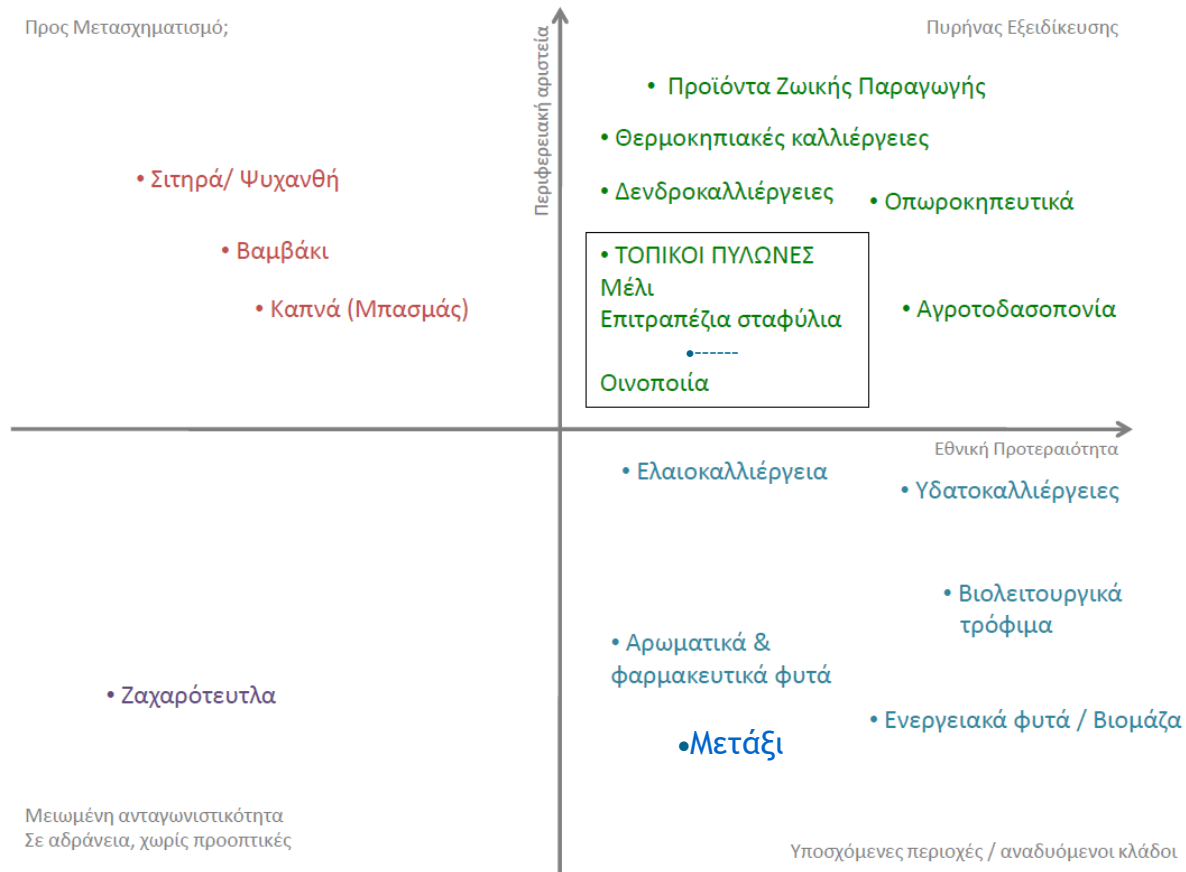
Προς Μετασχηματισμό;

Περιφερειακή αριστεία

Πυρήνας Εξειδίκευσης

• Προϊόντα Ζωικής Παραγωγής

• Θερμοκηπιακές καλλιέργειες

• Σιτηρά/ Ψυχανθή

• Δενδροκαλλιέργειες

• Οπωροκηπευτικά

• Βαμβάκι

• ΤΟΠΙΚΟΙ ΠΥΛΩΝΕΣ
Μέλι
Επιτραπέζια σταφύλια
•------
Οινοποιία

• Καπνά (Μπασμάς)

• Αγροτοδασοπονία

Εθνική Προτεραιότητα

• Ελαιοκαλλιέργεια

• Υδατοκαλλιέργειες

• Βιολειτουργικά τρόφιμα

• Αρωματικά & φαρμακευτικά φυτά

• Ζαχαρότευτλα

• Ενεργειακά φυτά / Βιομάζα

•Μετάξι

Μειωμένη ανταγωνιστικότητα
Σε αδράνεια, χωρίς προοπτικές

Υποσχόμενες περιοχές / αναδυόμενοι κλάδοι